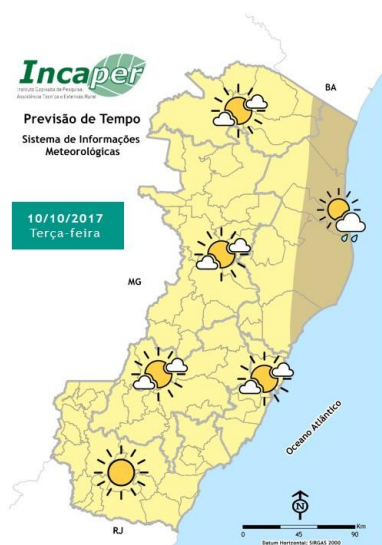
Incaper

Instituto Capixaba de Pesquisa, Assistência Técnica e Extensão Rural

Previsão de Tempo

Sistema de Informações Meteorológicas

10/10/2017

Terça-feira

BA

MG

RJ

Oceano Atlântico

N

0 45 90 Km

Datum Horizontal: SIRGAS 2000